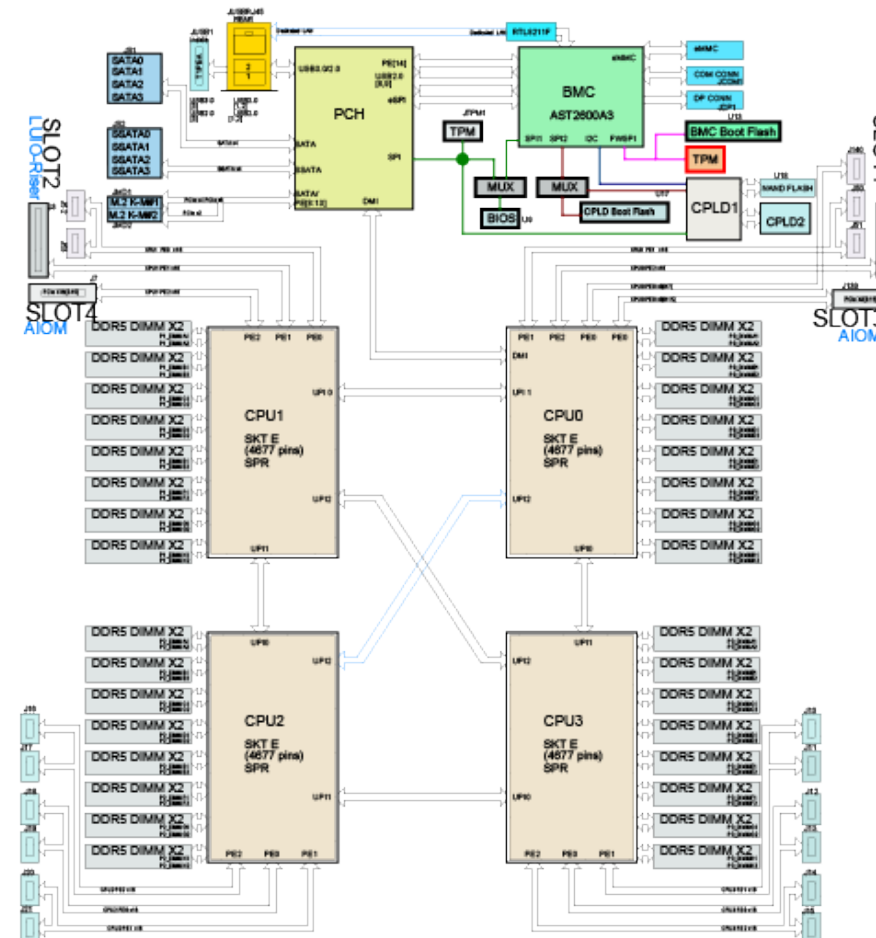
SLOT2
LUIO Riser
SLOT4
AIOM
SLOT3
AIOM

SATA0
SATA1
SATA2
SATA3

SSATA0
SSATA1
SSATA2
SSATA3

M.2 K-MP1
M.2 K-MP2

PCH
USB3.0/2.0
PE[14]
USB2.0
eSPI
SATA
SSATA
SATA/PE[X1 2]
SPI
DMI

RTL8211F
BMC
AST2600A3
eMMC
SPI1
SPI2
I2C
FWSPI
eMMC
COM CONN
DP CONN
BMC Boot Flash
TPM
TPM
MUX
MUX
BIOS
CPLD Boot Flash
CPLD1
CPLD2
NAND FLASH

CPU1
SKT E
(4677 pins)
SPR
PE2
PE1
PE0
UPI 0
UPI 2
UPI 1

CPU0
SKT E
(4677 pins)
SPR
PE1
PE2
PE0
PE0
DMI
UPI 1
UPI 2
UPI 0

CPU2
SKT E
(4677 pins)
SPR
UPI 0
UPI 2
UPI 1
PE2
PE0
PE1

CPU3
SKT E
(4677 pins)
SPR
UPI 1
UPI 2
UPI 0
PE2
PE0
PE1

DDR5 DIMM X2
DDR5 DIMM X2
DDR5 DIMM X2
DDR5 DIMM X2
DDR5 DIMM X2
DDR5 DIMM X2
DDR5 DIMM X2
DDR5 DIMM X2
DDR5 DIMM X2
DDR5 DIMM X2
DDR5 DIMM X2
DDR5 DIMM X2
DDR5 DIMM X2
DDR5 DIMM X2
DDR5 DIMM X2
DDR5 DIMM X2
DDR5 DIMM X2
DDR5 DIMM X2
DDR5 DIMM X2
DDR5 DIMM X2
DDR5 DIMM X2
DDR5 DIMM X2
DDR5 DIMM X2
DDR5 DIMM X2
DDR5 DIMM X2
DDR5 DIMM X2
DDR5 DIMM X2
DDR5 DIMM X2
DDR5 DIMM X2
DDR5 DIMM X2
DDR5 DIMM X2
DDR5 DIMM X2